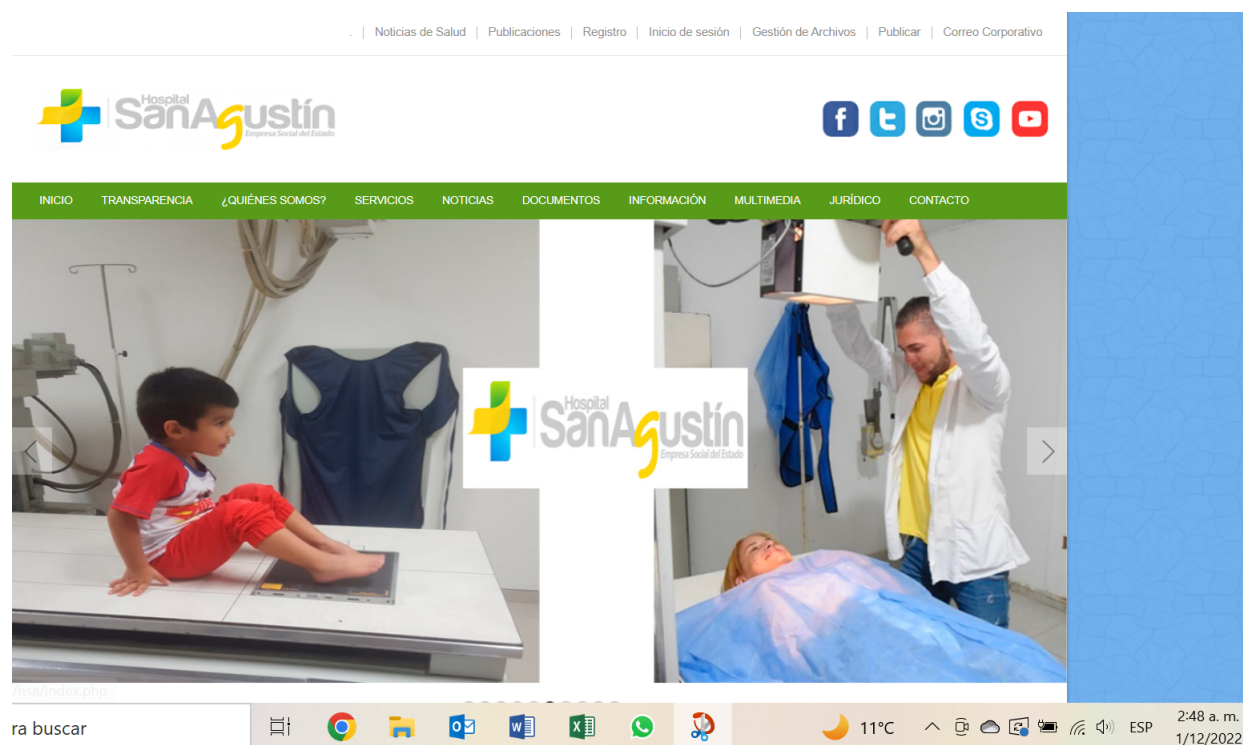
. | Noticias de Salud | Publicaciones | Registro | Inicio de sesión | Gestión de Archivos | Publicar | Correo Corporativo

Hospital SanAgustín Empresa Social del Estado

INICIO TRANSPARENCIA ¿QUIÉNES SOMOS? SERVICIOS NOTICIAS DOCUMENTOS INFORMACIÓN MULTIMEDIA JURÍDICO CONTACTO

Hospital SanAgustín Empresa Social del Estado

/hsa/index.php

ra buscar

11°C

ESP

2:48 a. m.
1/12/2022